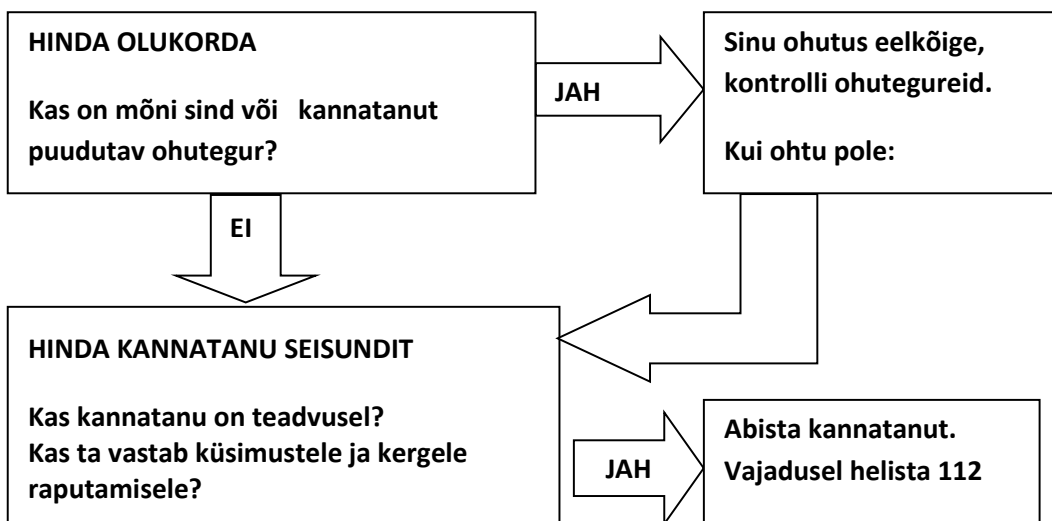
HINDA OLUKORDA

Kas on mõni sind või kannatanut puudutav ohutegur?

JAH

Sinu ohutus eelkõige, kontrolli ohutegureid.

Kui ohtu pole:

EI

HINDA KANNATANU SEISUNDIT

Kas kannatanu on teadvusel? Kas ta vastab küsimustele ja kergele raputamisele?

JAH

Abista kannatanut. Vajadusel helista 112